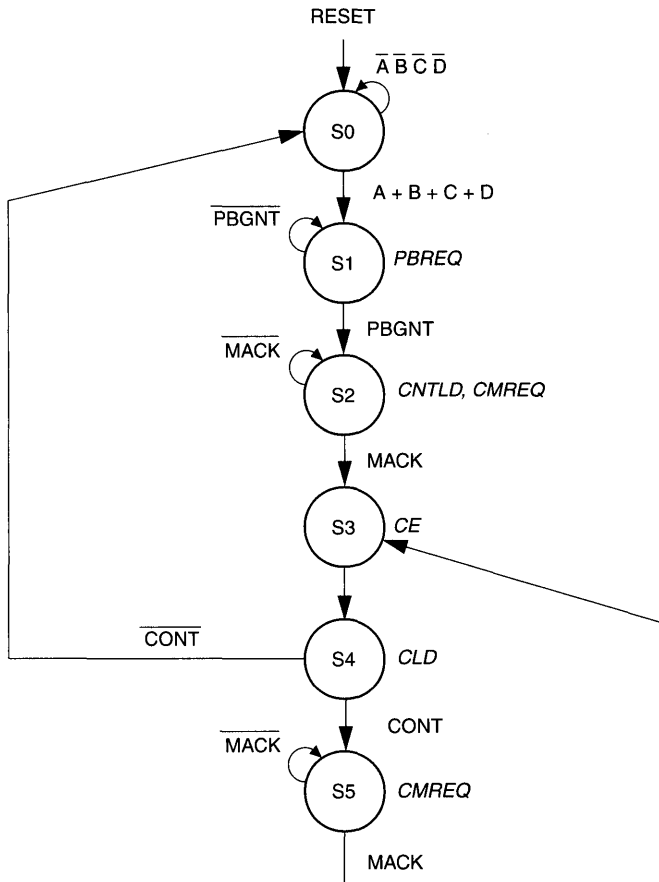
RESET

$\overline{A}\,\overline{B}\,\overline{C}\,\overline{D}$

S0

A + B + C + D

$\overline{PBGNT}$

S1

*PBREQ*

PBGNT

$\overline{MACK}$

S2

*CNTLD, CMREQ*

MACK

S3

*CE*

$\overline{CONT}$

S4

*CLD*

CONT

$\overline{MACK}$

S5

*CMREQ*

MACK